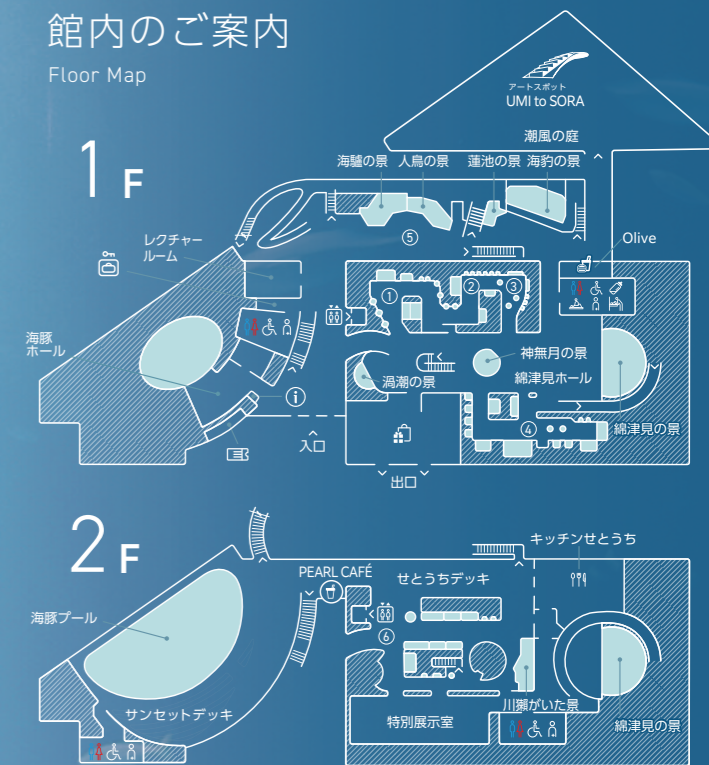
館内のご案内
Floor Map

1F

アートスポット
UMI to SORA
潮風の庭
海驢の景
人鳥の景
蓮池の景
海豹の景
⑤
Olive
レクチャールーム
①
②
③
海豚ホール
神無月の景
渦潮の景
綿津見ホール
④
綿津見の景
入口
出口

2F

キッチンせとうち
PEARL CAFÉ
せとうちデッキ
海豚プール
⑥
サンセットデッキ
川獺がいた景
特別展示室
綿津見の景